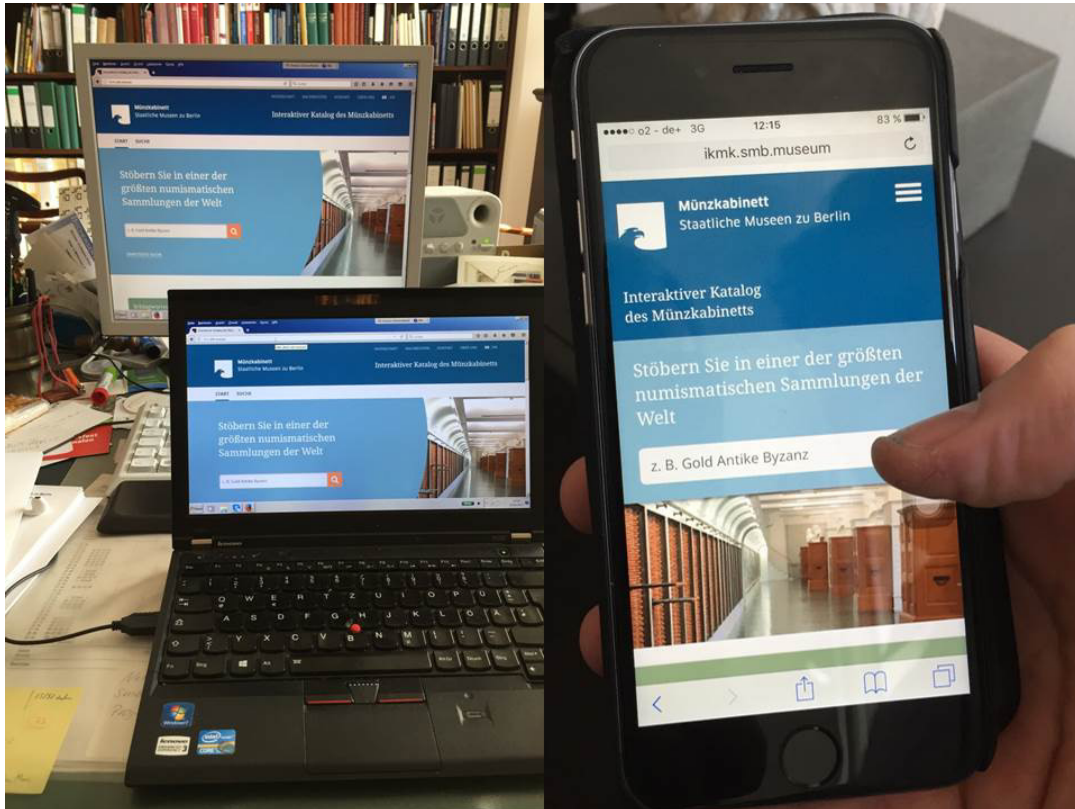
Münzkabinett
Staatliche Museen zu Berlin

Interaktiver Katalog des Münzkabinetts

START SUCHE

Stöbern Sie in einer der größten numismatischen Sammlungen der Welt

Münzkabinett
Staatliche Museen zu Berlin

Interaktiver Katalog des Münzkabinetts

START SUCHE

Stöbern Sie in einer der größten numismatischen Sammlungen der Welt

lenovo

●●●○○ o2 - de+ 3G 12:15 83 %
ikmk.smb.museum

Münzkabinett
Staatliche Museen zu Berlin

Interaktiver Katalog des Münzkabinetts

Stöbern Sie in einer der größten numismatischen Sammlungen der Welt

z. B. Gold Antike Byzanz